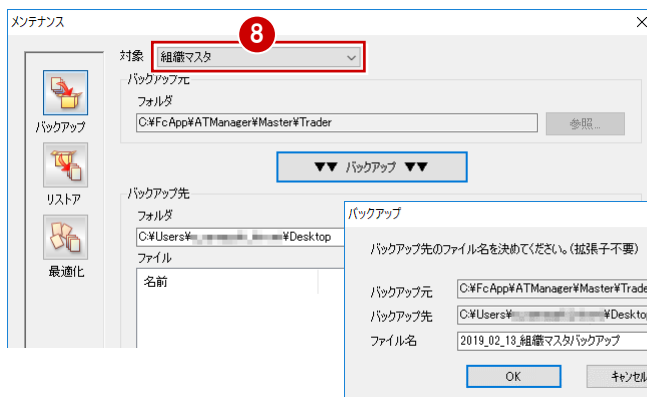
メンテナンス

×

8

対象 組織マスタ

バックアップ元

フォルダ

C:¥FcApp¥ATManager¥Master¥Trader

参照...

バックアップ

▼▼ バックアップ ▼▼

リストア

最適化

バックアップ先

フォルダ

C:¥Users¥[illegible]¥Desktop

ファイル

名前

バックアップ

バックアップ先のファイル名を決めてください。(拡張子不要)

バックアップ元 C:¥FcApp¥ATManager¥Master¥Trade

バックアップ先 C:¥Users¥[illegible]¥Desktop

ファイル名 2019_02_13_組織マスタバックアップ

OK

キャンセル